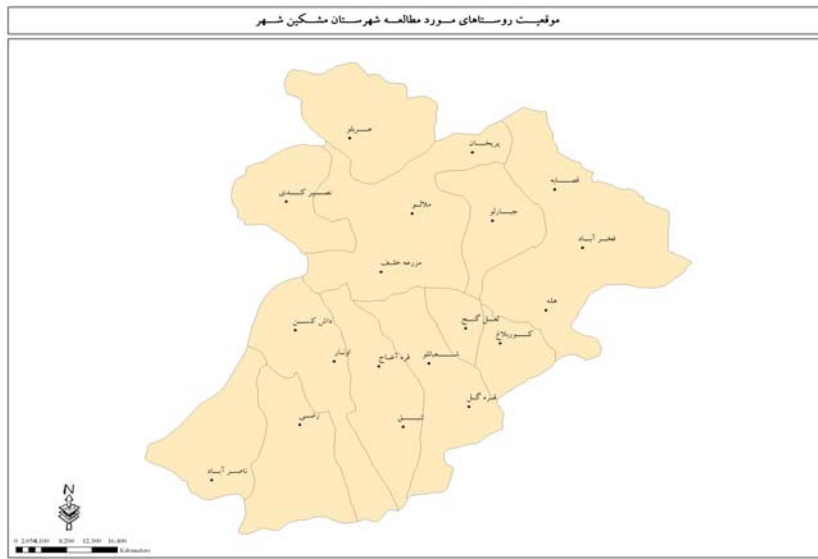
موقعیت روستاهای مورد مطالعه شهرستان مشگین شهر

عربلو
پریخان
قصابه
نصیر کندی
ملاتو
جبارلو
فخر آباد
مزرعه خلف
هله
داش کسن
تکل گنج
کوربلاغ
اونار
قره آغاج
شسعبانلو
رضی
قزه گیل
تیل
ناصر آباد

N

0 2,050 4,100 8,200 12,300 16,400 Kilometers